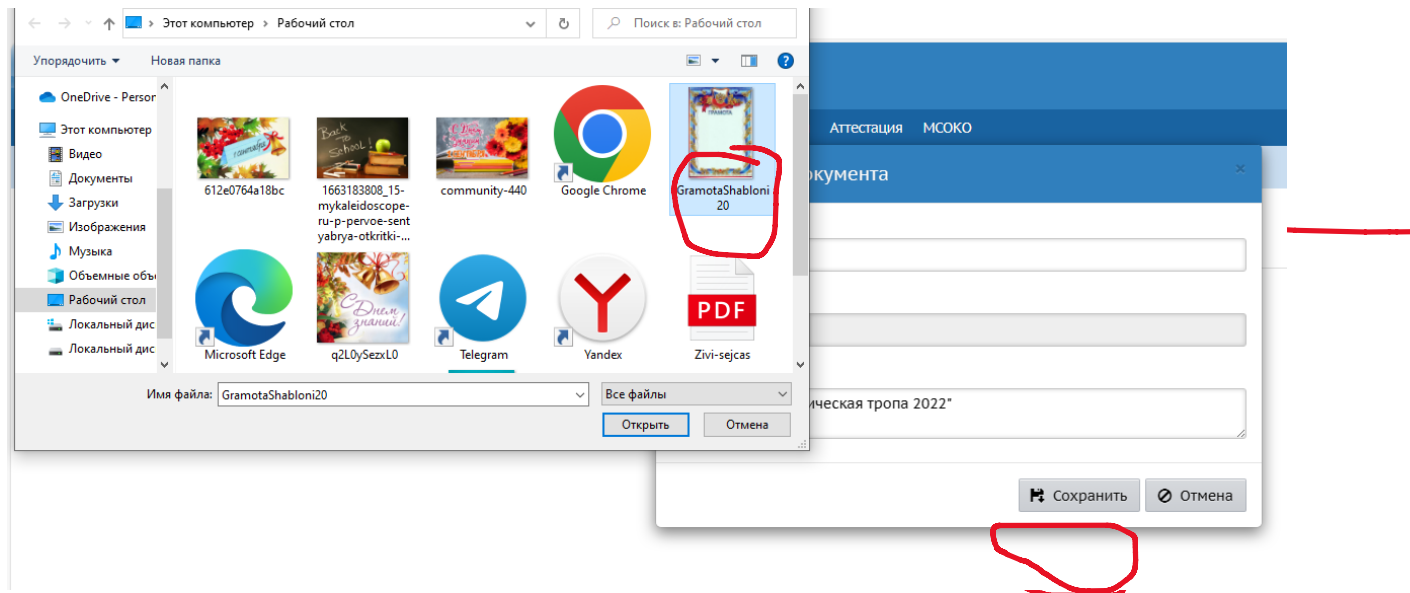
Этот компьютер › Рабочий стол
Поиск в: Рабочий стол
Упорядочить ▾ Новая папка
OneDrive - Persor
Этот компьютер
Видео
Документы
Загрузки
Изображения
Музыка
Объемные объ
Рабочий стол
Локальный дис
Локальный дис
612e0764a18bc
1663183808_15-mykaleidoscope-ru-p-pervoe-sentyabrya-otkritki-...
community-440
Google Chrome
GramotaShabloni20
Microsoft Edge
q2L0ySezxL0
Telegram
Yandex
Zivi-sejcas
Имя файла: GramotaShabloni20
Все файлы
Открыть
Отмена
Аттестация МСОКО
окумента
×
ическая тропа 2022"
Сохранить
Отмена